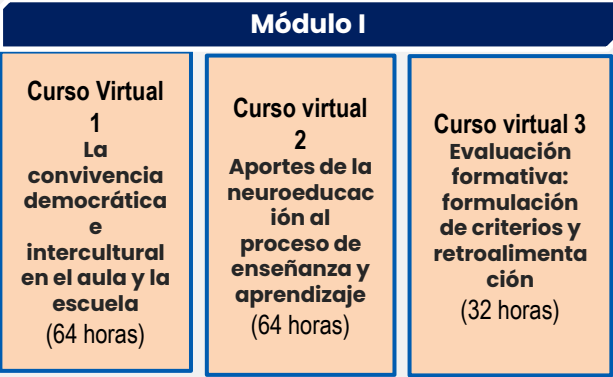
Módulo I

Curso Virtual 1
La convivencia democrática e intercultural en el aula y la escuela
(64 horas)

Curso virtual 2
Aportes de la neuroeducación al proceso de enseñanza y aprendizaje
(64 horas)

Curso virtual 3
Evaluación formativa: formulación de criterios y retroalimentación
(32 horas)